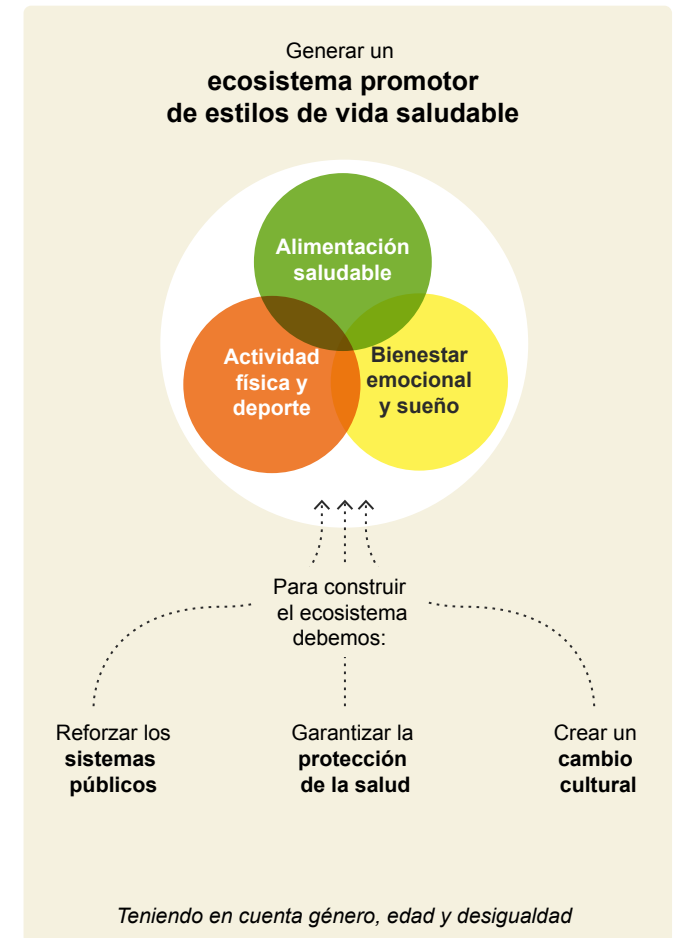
Generar un
**ecosistema promotor de estilos de vida saludable**

Alimentación saludable

Actividad física y deporte

Bienestar emocional y sueño

Para construir el ecosistema debemos:

Reforzar los **sistemas públicos**

Garantizar la **protección de la salud**

Crear un **cambio cultural**

*Teniendo en cuenta género, edad y desigualdad*